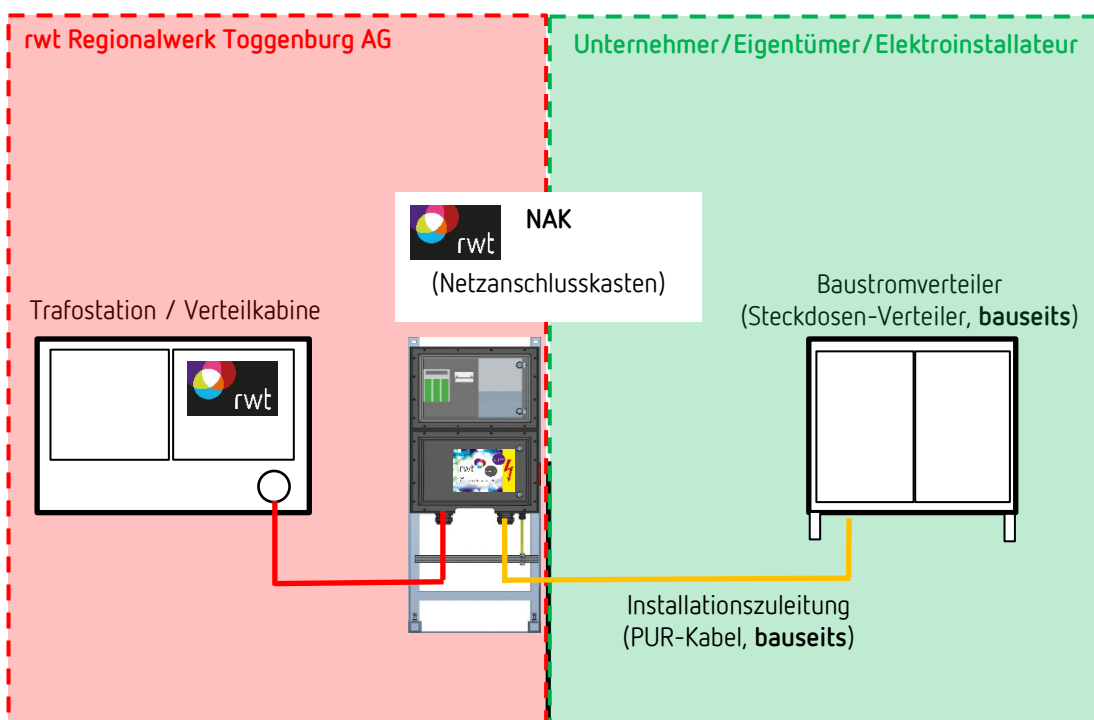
rwt Regionalwerk Toggenburg AG

Unternehmer/Eigentümer/Elektroinstallateur

rwt

NAK

(Netzanschlusskasten)

Trafostation / Verteilkabine

rwt

Baustromverteiler
(Steckdosen-Verteiler, **bauseits**)

Installationszuleitung
(PUR-Kabel, **bauseits**)